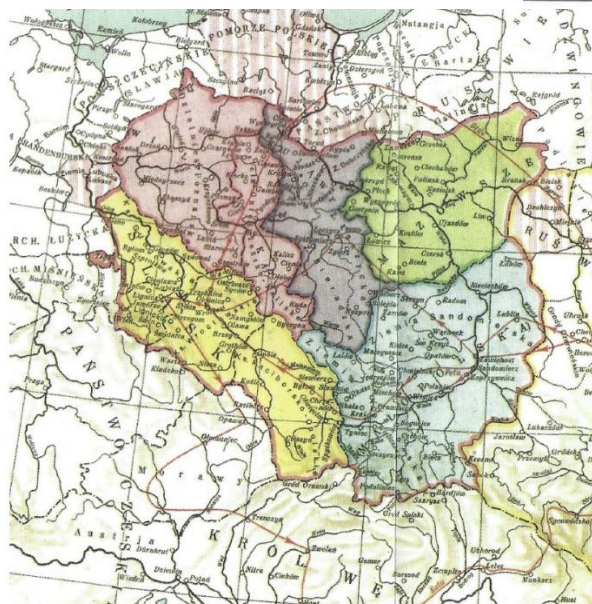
Kołobrzeg
POMORZE
Wolin
Stargard
Szczecin
BRANDENBURSK
RCH. ŁUŻYCK
CH. MIŚNIEŃSK
PAŃSWO CZESKIE
Austria
Morawy
KRÓLEWS
Kalisz
Płock
Czersk
Sandomierz
Lublin
Kraków
Opole
Wrocław
Głogów
Legnica
Racibórz
Cieszyn
Nitra
Zwoleń
Bardjów
Przemyśl
Jarosław
Halicz
Gród Oravski
Gród Sałski
RUŚ
ŚLĄSK
MAZOWSZE
Drohiczyn
Brześć
Wizna
Kolno
Chełmno
Gniezno
Poznań
Sieradz
Łęczyca
Wiślica
Opawa
Praga
Zawichost
Radom
Zakroczym
JAĆWINGOWIE